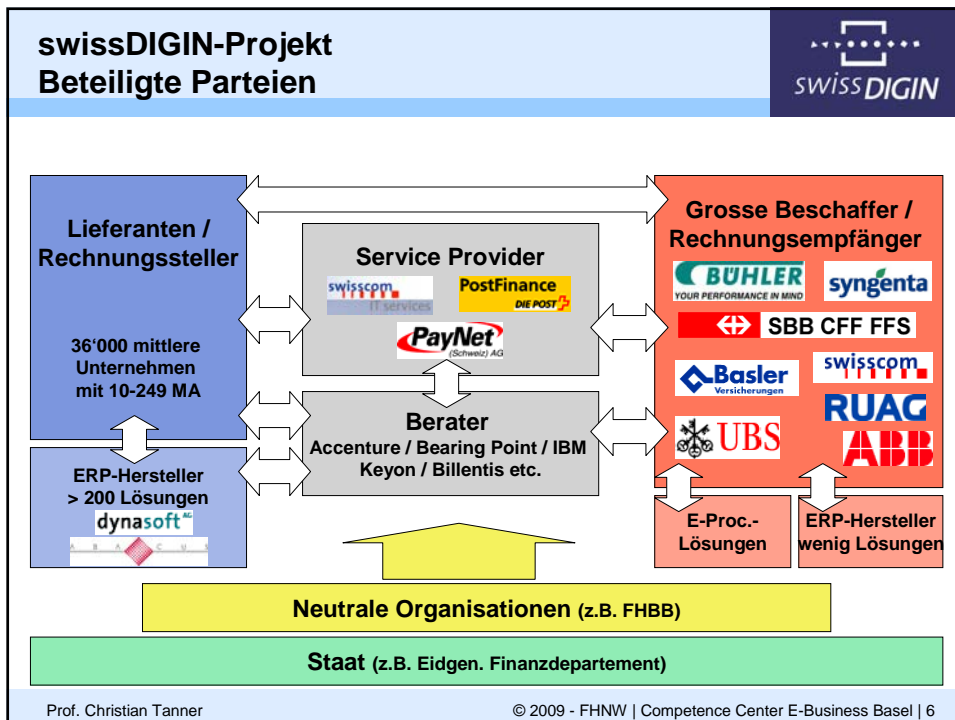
swissDIGIN-Projekt
Beteiligte Parteien

swissDIGIN

Lieferanten / Rechnungssteller

36'000 mittlere Unternehmen mit 10-249 MA

ERP-Hersteller > 200 Lösungen

dynasoft AG

ABACUS

Service Provider

swisscom IT services

PostFinance DIE POST

PayNet (Schweiz) AG

Berater
Accenture / Bearing Point / IBM
Keyon / Billentis etc.

Grosse Beschaffer / Rechnungsempfänger

BÜHLER YOUR PERFORMANCE IN MIND

syngenta

SBB CFF FFS

Basler Versicherungen

swisscom

RUAG

UBS

ABB

E-Proc.-Lösungen

ERP-Hersteller wenig Lösungen

Neutrale Organisationen (z.B. FHBB)

Staat (z.B. Eidgen. Finanzdepartement)

Prof. Christian Tanner

© 2009 - FHNW | Competence Center E-Business Basel | 6